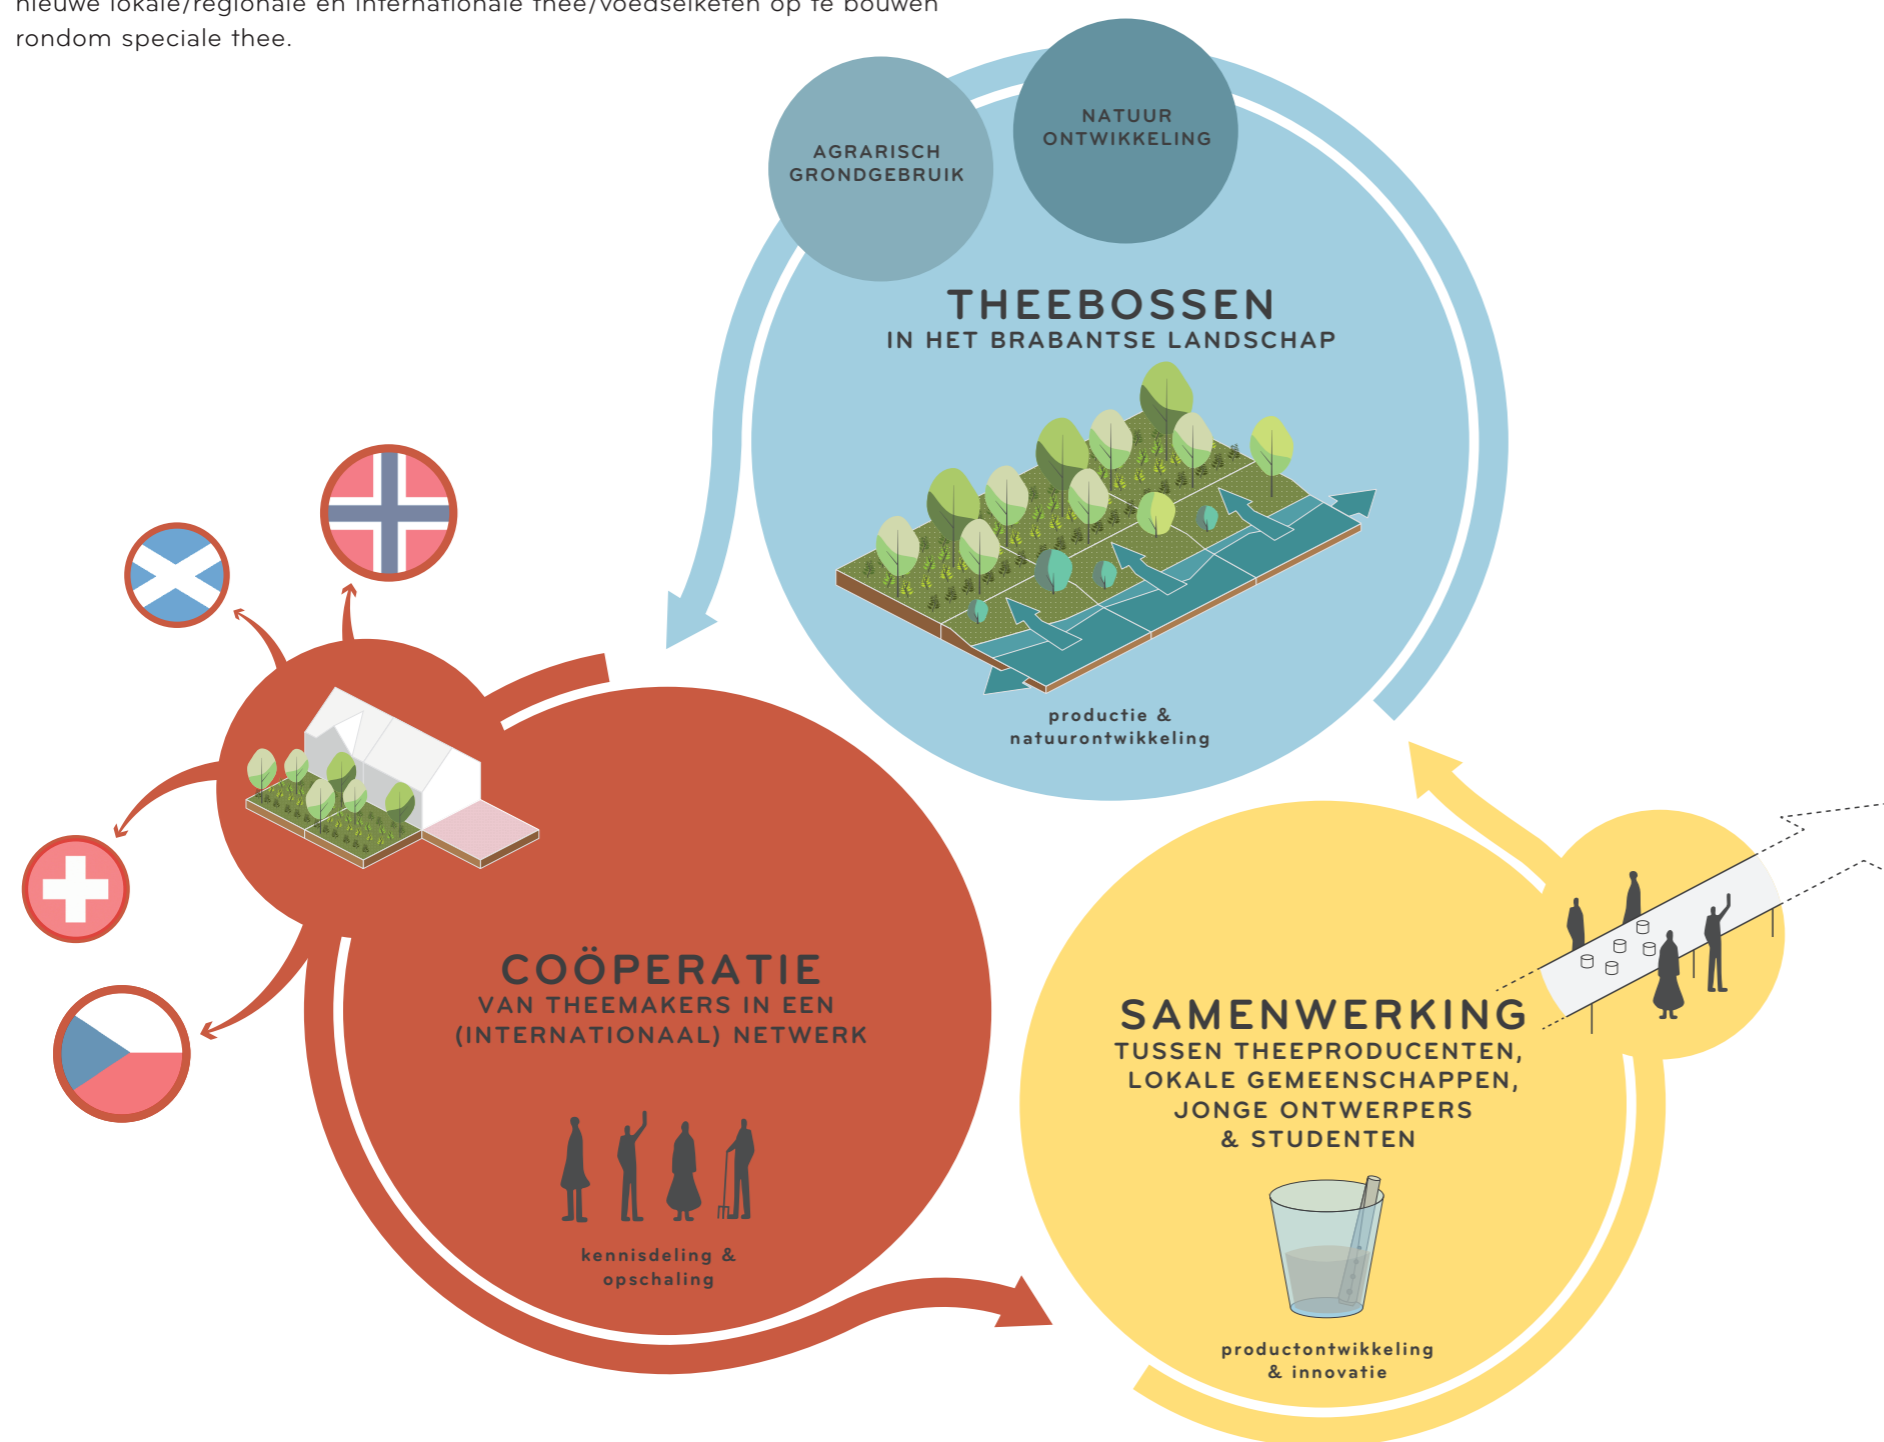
nieuwe lokale/regionale en internationale thee/voedselketen op te bouwen rondom speciale thee.

AGRARISCH GRONDGEBRUIK

NATUUR ONTWIKKELING

THEEBOSSEN
IN HET BRABANTSE LANDSCHAP

productie & natuurontwikkeling

COÖPERATIE
VAN THEEMAKERS IN EEN (INTERNATIONAAL) NETWERK

kennisdeling & opschaling

SAMENWERKING
TUSSEN THEEPRODUCENTEN, LOKALE GEMEENSCHAPPEN, JONGE ONTWERPERS & STUDENTEN

productontwikkeling & innovatie